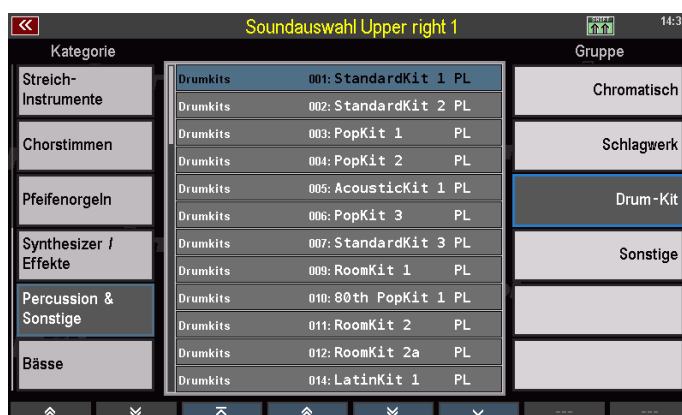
Soundauswahl Upper right 1

14:3

SHIFT

Kategorie

Gruppe

Streich-Instrumente

Chorstimmen

Pfeifenorgeln

Synthesizer / Effekte

Percussion & Sonstige

Bässe

| | | |
|---|---|---|
| Drumkits | 001: StandardKit 1 | PL |
| Drumkits | 002: StandardKit 2 | PL |
| Drumkits | 003: PopKit 1 | PL |
| Drumkits | 004: PopKit 2 | PL |
| Drumkits | 005: AcousticKit 1 | PL |
| Drumkits | 006: PopKit 3 | PL |
| Drumkits | 007: StandardKit 3 | PL |
| Drumkits | 009: RoomKit 1 | PL |
| Drumkits | 010: 80th PopKit 1 | PL |
| Drumkits | 011: RoomKit 2 | PL |
| Drumkits | 012: RoomKit 2a | PL |
| Drumkits | 014: LatinKit 1 | PL |

Chromatisch

Schlagwerk

Drum-Kit

Sonstige

---

---